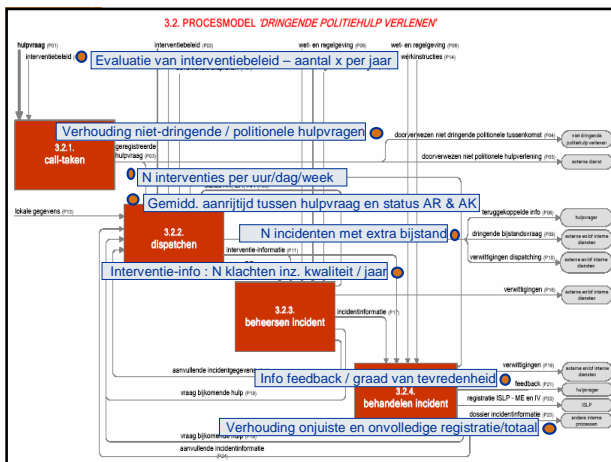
3.2. PROCESMODEL 'DRINGENDE POLITIEHULP VERLENEN'

hulpvraag (P01)
interventiebeleid (P02)
interventiebeleid (P02)
wet- en regelgeving (P06)
wet- en regelgeving (P06)
werkinstructies (P14)

Evaluatie van interventiebeleid – aantal x per jaar

Verhouding niet-dringende / politionele hulpvragen

3.2.1. call-taken

geregistreerde hulpvraag (P03)

doorverwezen niet dringende politionele tussenkomst (P04)
niet dringende politiehulp verlenen
doorverwezen niet politionele hulpverlening (P05)
externe dienst

N interventies per uur/dag/week

Gemidd. aanrijtijd tussen hulpvraag en status AR & AK

lokale gegevens (P13)

3.2.2. dispatchen

N incidenten met extra bijstand

teruggekoppelde info (P08)
hulpvrager
dringende bijstandsvraag (P09)
externe en/of interne diensten
verwittigingen dispatching (P10)
externe en/of interne diensten

interventie-informatie (P11)

Interventie-info : N klachten inz. kwaliteit / jaar

verwittigingen (P16)
externe en/of interne diensten

3.2.3. beheersen incident

incidentinformatie (P17)

aanvullende incidentgegevens

vraag bijkomende hulp (P19)

verwittigingen (P18)
externe en/of interne diensten

Info feedback / graad van tevredenheid

feedback (P21)
hulpvrager

3.2.4. behandelen incident

registratie ISLP - ME en IV (P22)
ISLP
dossier incidentinformatie (P23)
andere interne processen

vraag bijkomende hulp (P19)

Verhouding onjuiste en onvolledige registratie/totaal

aanvullende incidentinformatie (P24)